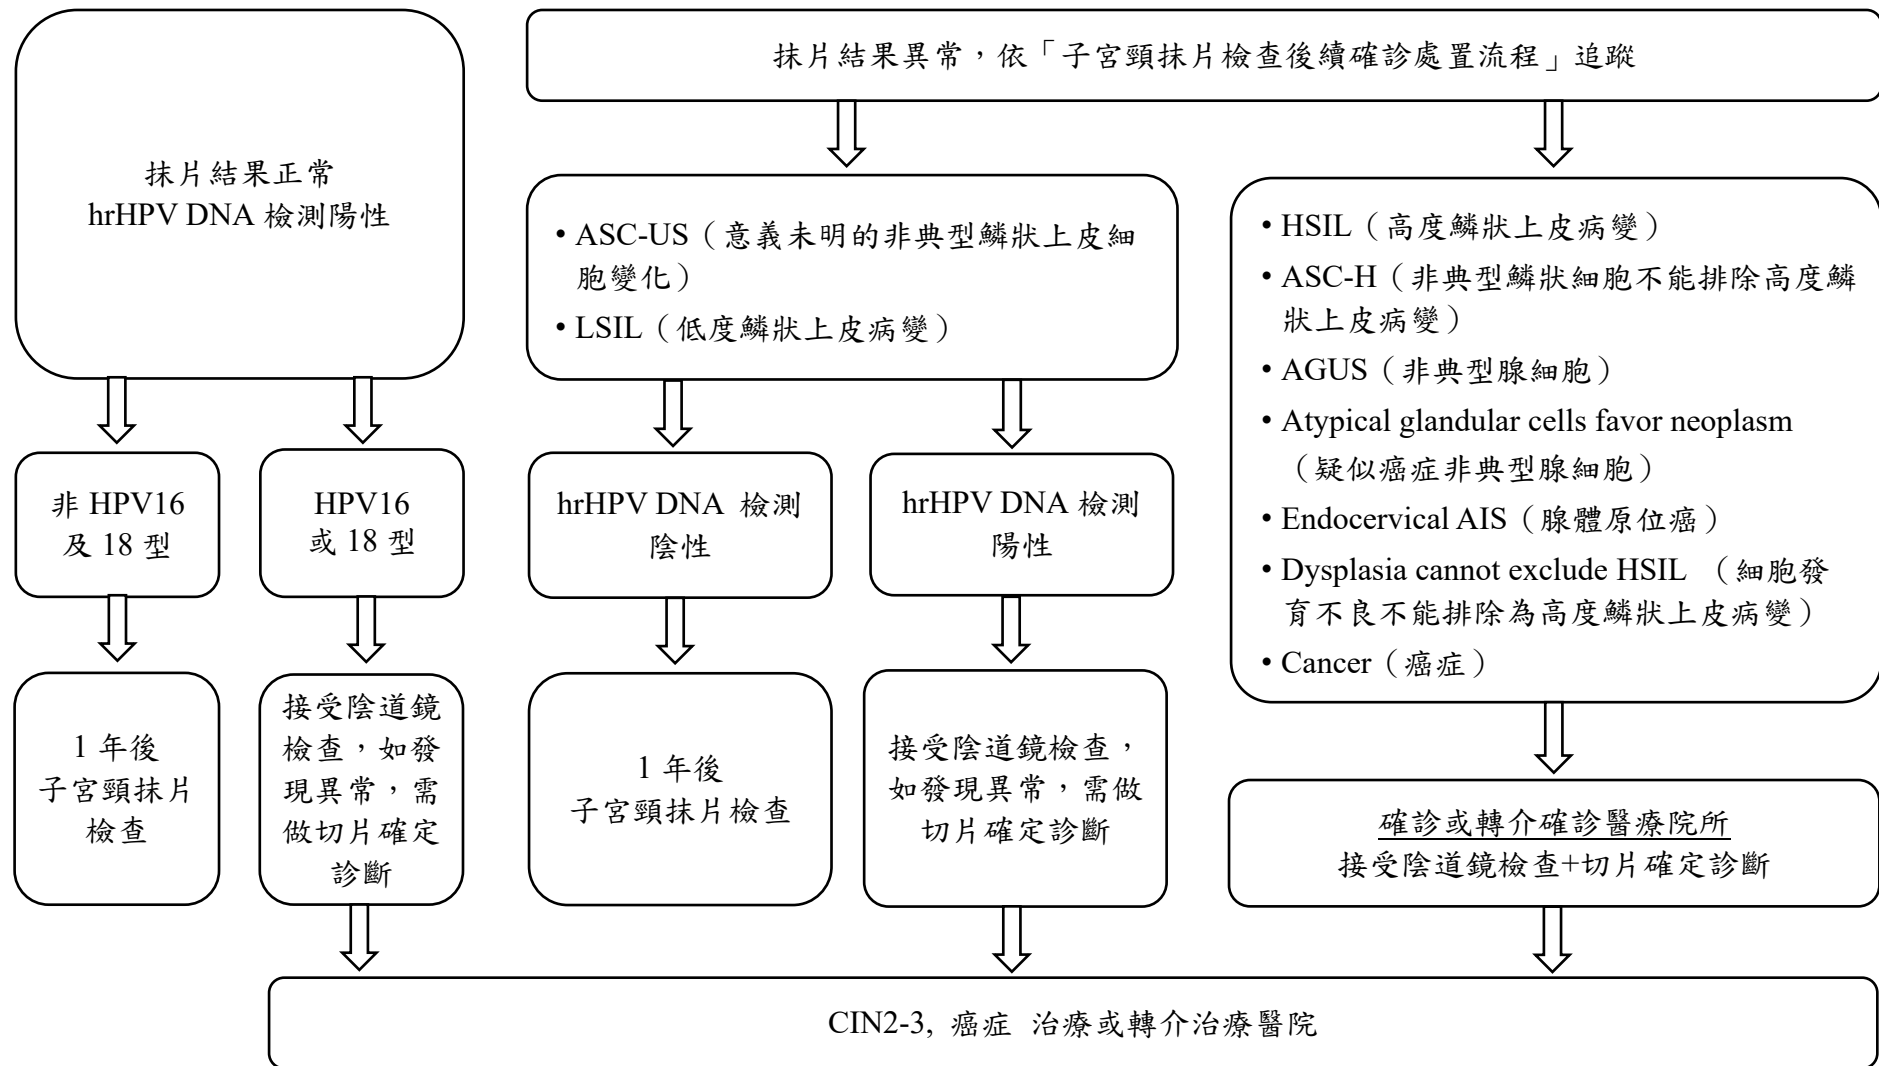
抹片結果正常
hrHPV DNA 檢測陽性

非 HPV16 及 18 型

1 年後 子宮頸抹片檢查

HPV16 或 18 型

接受陰道鏡檢查，如發現異常，需做切片確定診斷

抹片結果異常，依「子宮頸抹片檢查後續確診處置流程」追蹤

• ASC-US（意義未明的非典型鱗狀上皮細胞變化）
• LSIL（低度鱗狀上皮病變）

hrHPV DNA 檢測陰性

1 年後
子宮頸抹片檢查

hrHPV DNA 檢測陽性

接受陰道鏡檢查，如發現異常，需做切片確定診斷

• HSIL（高度鱗狀上皮病變）
• ASC-H（非典型鱗狀細胞不能排除高度鱗狀上皮病變）
• AGUS（非典型腺細胞）
• Atypical glandular cells favor neoplasm （疑似癌症非典型腺細胞）
• Endocervical AIS（腺體原位癌）
• Dysplasia cannot exclude HSIL （細胞發育不良不能排除為高度鱗狀上皮病變）
• Cancer（癌症）

確診或轉介確診醫療院所
接受陰道鏡檢查+切片確定診斷

CIN2-3, 癌症 治療或轉介治療醫院